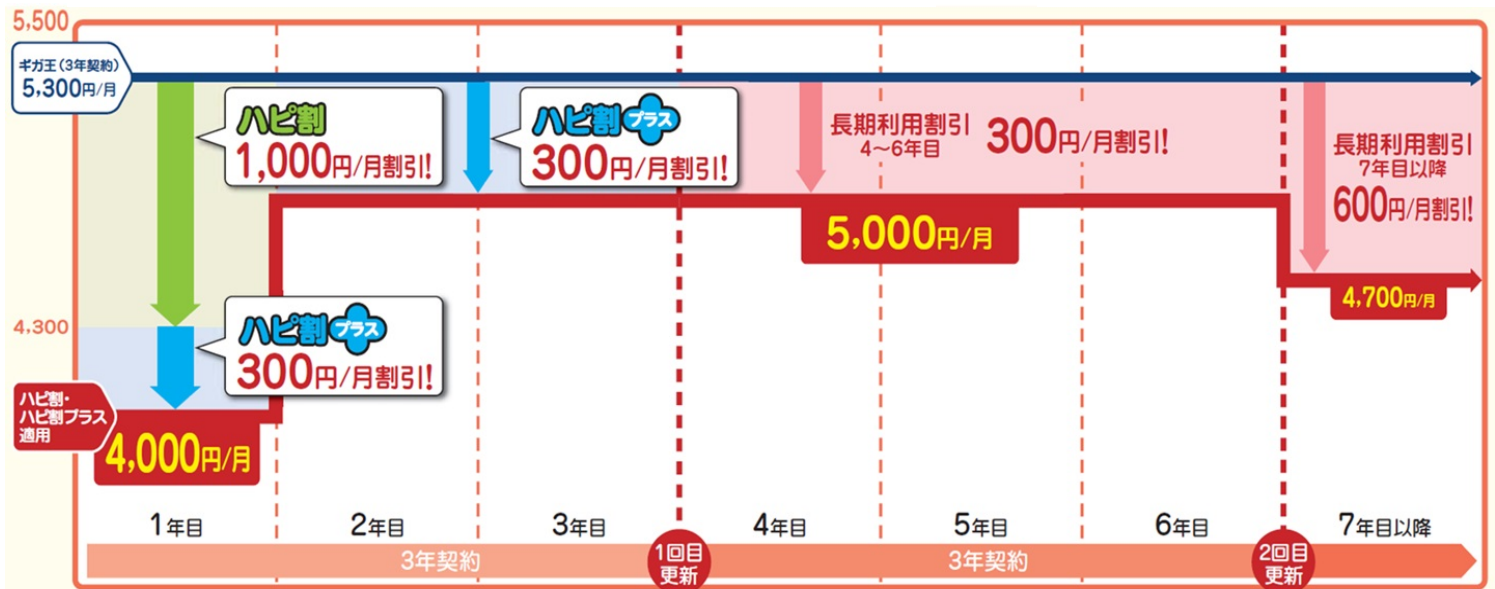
5,500

ギガ王（3年契約）
5,300円/月

ハピ割
1,000円/月割引!

ハピ割プラス
300円/月割引!

長期利用割引
4～6年目
300円/月割引!

長期利用割引
7年目以降
600円/月割引!

5,000円/月

4,700円/月

4,300

ハピ割プラス
300円/月割引!

ハピ割・
ハピ割プラス
適用
4,000円/月

1年目
2年目
3年目
4年目
5年目
6年目
7年目以降

3年契約
1回目
更新
3年契約
2回目
更新